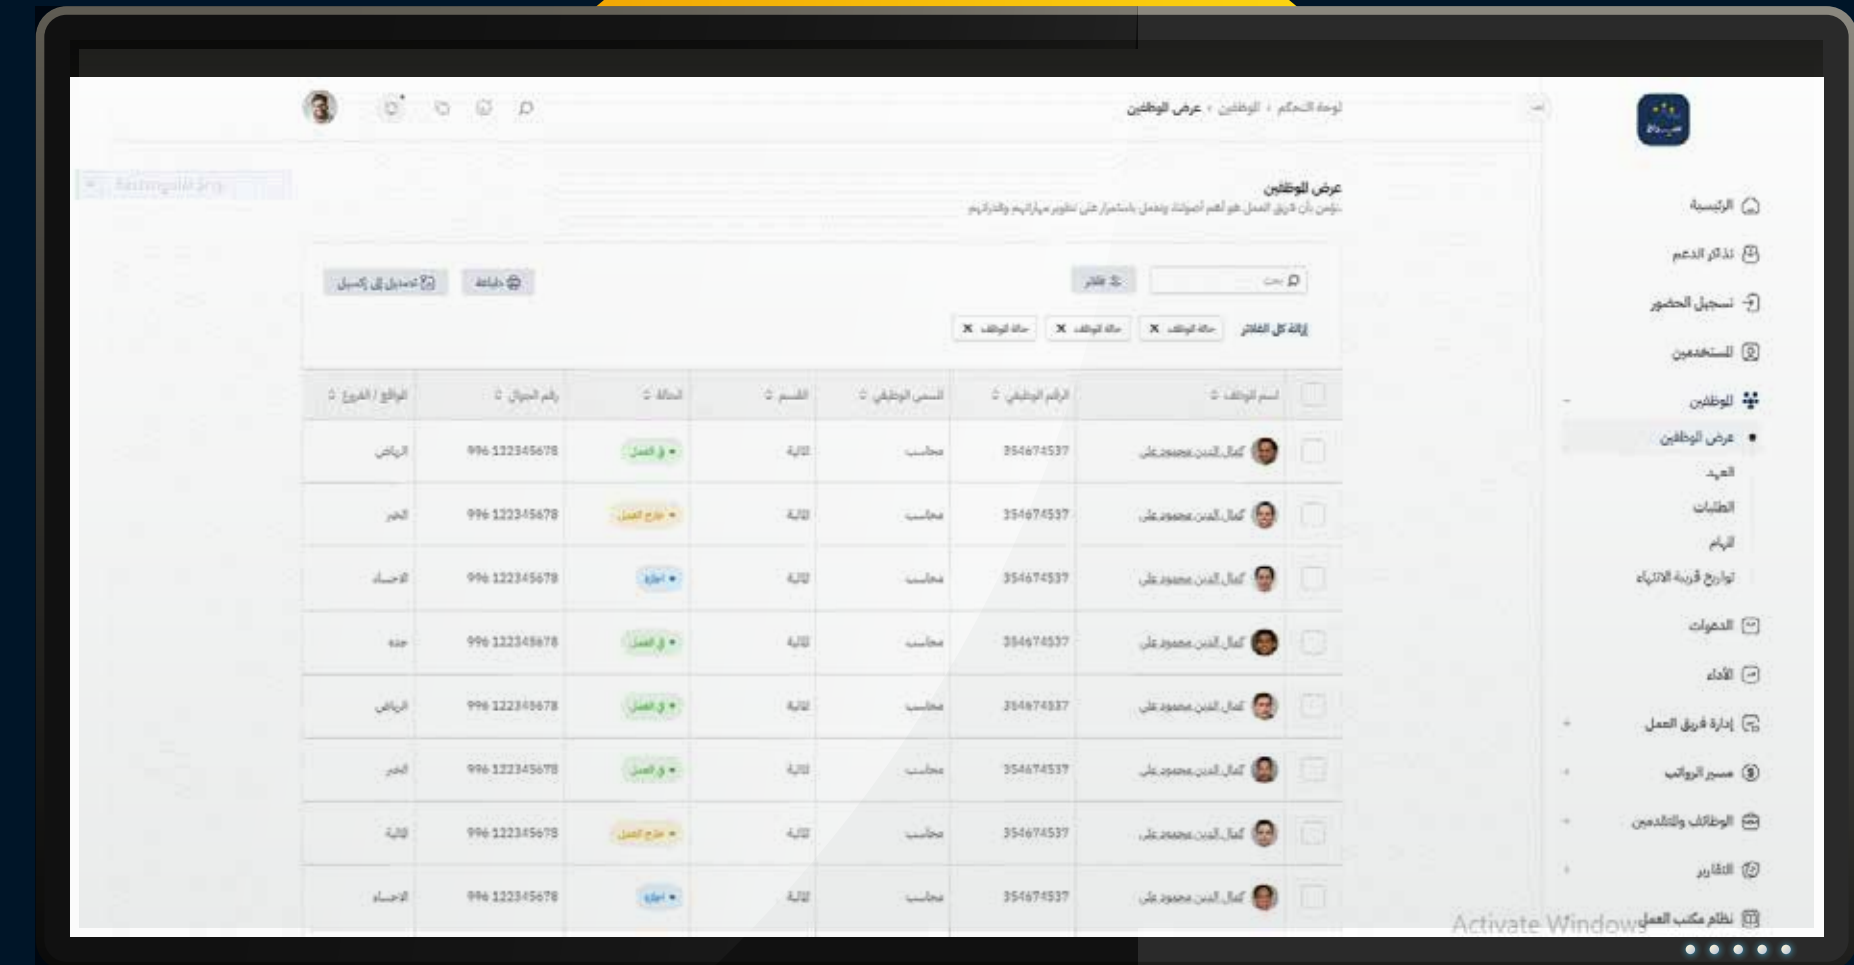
لوحة التحكم › الموظفين › عرض الموظفين

عرض الموظفين
نؤمن بأن فريق العمل هو أهم أصولنا ونعمل باستمرار على تطوير مهاراتهم وقدراتهم

بحث
فلتر
طباعة
تصدير إلى إكسيل

إزالة كل الفلاتر
حالة الموظف ×
حالة الموظف ×
حالة الموظف ×

| | اسم الموظف | الرقم الوظيفي | المسمى الوظيفي | القسم | الحالة | رقم الجوال | الموقع / الفرع |
|---|---|---|---|---|---|---|---|
| | كمال الدين محمود علي | 354674537 | محاسب | المالية | في العمل | 996 122345678 | الرياض |
| | كمال الدين محمود علي | 354674537 | محاسب | المالية | خارج العمل | 996 122345678 | الخبر |
| | كمال الدين محمود علي | 354674537 | محاسب | المالية | اجازة | 996 122345678 | الاحساء |
| | كمال الدين محمود علي | 354674537 | محاسب | المالية | في العمل | 996 122345678 | جده |
| | كمال الدين محمود علي | 354674537 | محاسب | المالية | في العمل | 996 122345678 | الرياض |
| | كمال الدين محمود علي | 354674537 | محاسب | المالية | في العمل | 996 122345678 | الخبر |
| | كمال الدين محمود علي | 354674537 | محاسب | المالية | خارج العمل | 996 122345678 | المالية |
| | كمال الدين محمود علي | 354674537 | محاسب | المالية | اجازة | 996 122345678 | الاحساء |

الرئيسية
تذاكر الدعم
تسجيل الحضور
المستخدمين
الموظفين
عرض الموظفين
العهد
الطلبات
المهام
تواريخ قريبة الانتهاء
الدعوات
الأداء
إدارة فريق العمل
مسير الرواتب
الوظائف والمتقدمين
التقارير
نظام مكتب العمل

Activate Windows